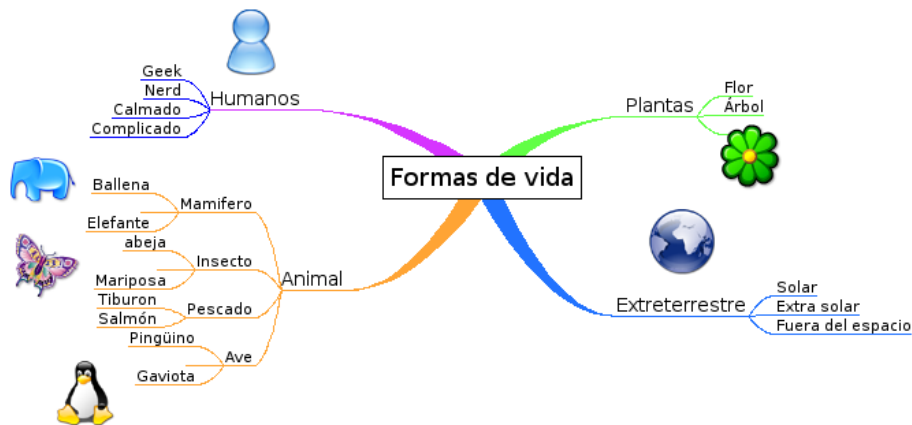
Formas de vida

Humanos
Geek
Nerd
Calmado
Complicado

Plantas
Flor
Árbol

Animal
Mamifero
Ballena
Elefante
Insecto
abeja
Mariposa
Pescado
Tiburon
Salmón
Ave
Pingüino
Gaviota

Extreterrestre
Solar
Extra solar
Fuera del espacio